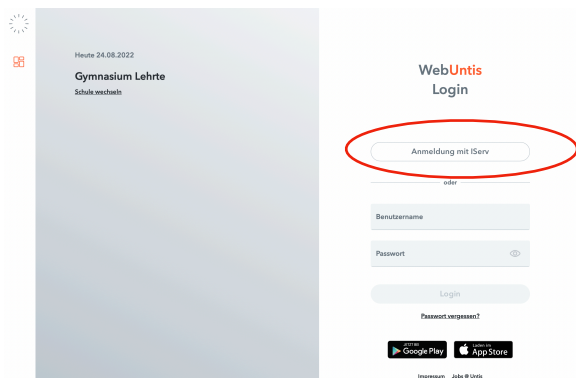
Heute 24.08.2022

Gymnasium Lehrte

Schule wechseln

WebUntis
Login

Anmeldung mit IServ

oder

Benutzername

Passwort

Login

Passwort vergessen?

JETZT BEI
Google Play

Laden im
App Store

Impressum Jobs @ Untis